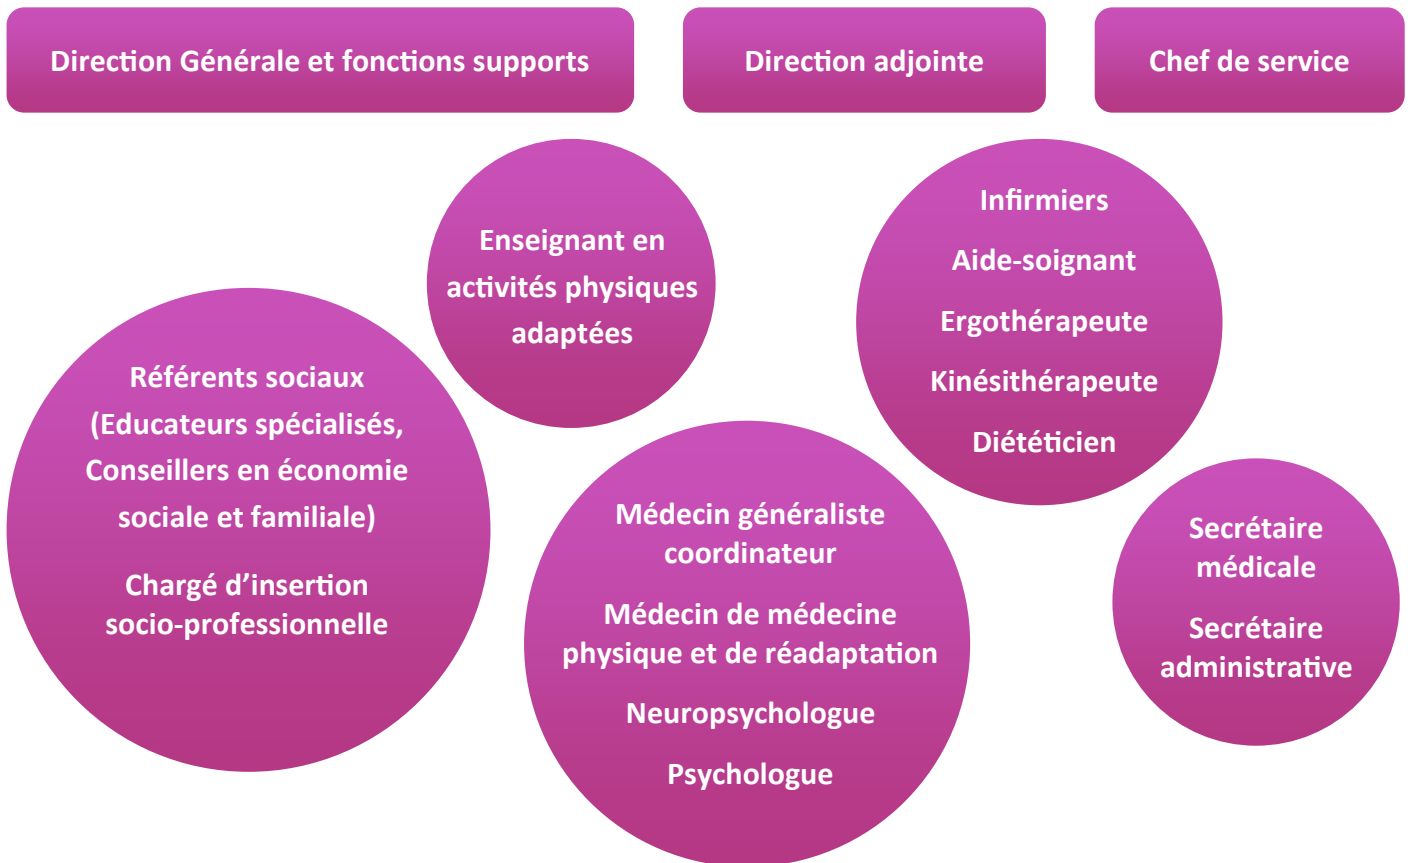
Direction Générale et fonctions supports

Direction adjointe

Chef de service

Enseignant en activités physiques adaptées

Infirmiers

Aide-soignant

Ergothérapeute

Kinésithérapeute

Diététicien

Référents sociaux (Educateurs spécialisés, Conseillers en économie sociale et familiale)

Chargé d’insertion socio-professionnelle

Médecin généraliste coordinateur

Médecin de médecine physique et de réadaptation

Neuropsychologue

Psychologue

Secrétaire médicale

Secrétaire administrative